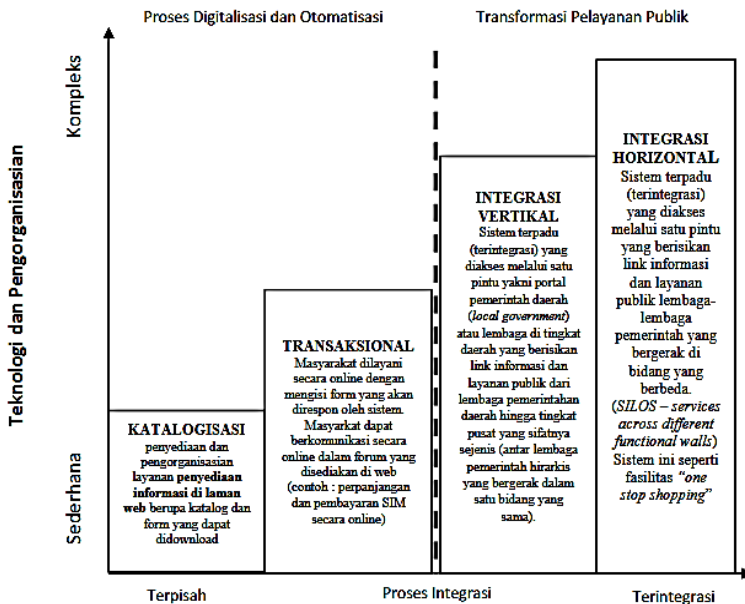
Proses Digitalisasi dan Otomatisasi

Transformasi Pelayanan Publik

Teknologi dan Pengorganisasian

Kompleks

Sederhana

KATALOGISASI
penyediaan dan pengorganisasian layanan penyediaan informasi di laman web berupa katalog dan form yang dapat didownload

TRANSAKSIONAL
Masyarakat dilayani secara online dengan mengisi form yang akan direspon oleh sistem. Masyarakat dapat berkomunikasi secara online dalam forum yang disediakan di web (contoh : perpanjangan dan pembayaran SIM secara online)

INTEGRASI VERTIKAL
Sistem terpadu (terintegrasi) yang diakses melalui satu pintu yakni portal pemerintah daerah (*local government*) atau lembaga di tingkat daerah yang berisikan link informasi dan layanan publik dari lembaga pemerintahan daerah hingga tingkat pusat yang sifatnya sejenis (antar lembaga pemerintah hirarkis yang bergerak dalam satu bidang yang sama).

INTEGRASI HORIZONTAL
Sistem terpadu (terintegrasi) yang diakses melalui satu pintu yang berisikan link informasi dan layanan publik lembaga-lembaga pemerintah yang bergerak di bidang yang berbeda. (*SILOS – services across different functional walls*) Sistem ini seperti fasilitas "*one stop shopping*"

Terpisah

Proses Integrasi

Terintegrasi